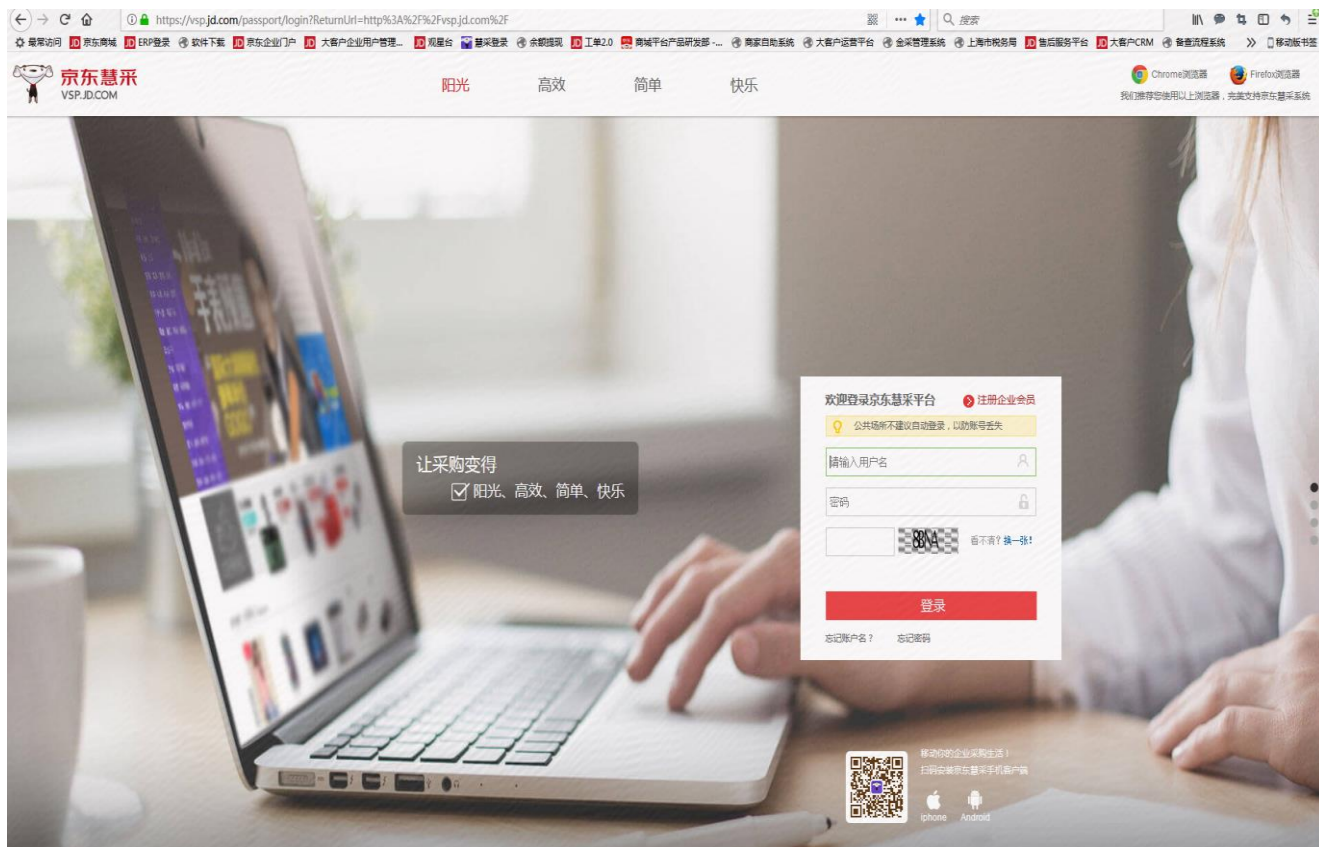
https://vsp.jd.com/passport/login?ReturnUrl=http%3A%2F%2Fvsp.jd.com%2F

搜索

最常访问 京东商城 ERP登录 软件下载 京东企业门户 大客户企业用户管理... 观星台 慧采登录 余额提现 工单2.0 商城平台产品研发部 -... 商家自助系统 大客户运营平台 金采管理系统 上海市税务局 售后服务平台 大客户CRM 备查流程系统 移动版书签

京东慧采
VSP.JD.COM

阳光 高效 简单 快乐

Chrome浏览器 Firefox浏览器
我们推荐您使用以上浏览器，完美支持京东慧采系统

让采购变得
☑ 阳光、高效、简单、快乐

欢迎登录京东慧采平台
注册企业会员
公共场所不建议自动登录，以防账号丢失
请输入用户名
密码
看不清? 换一张!
登录
忘记账户名？ 忘记密码

移动你的企业采购生活！
扫码安装京东慧采手机客户端
iphone Android